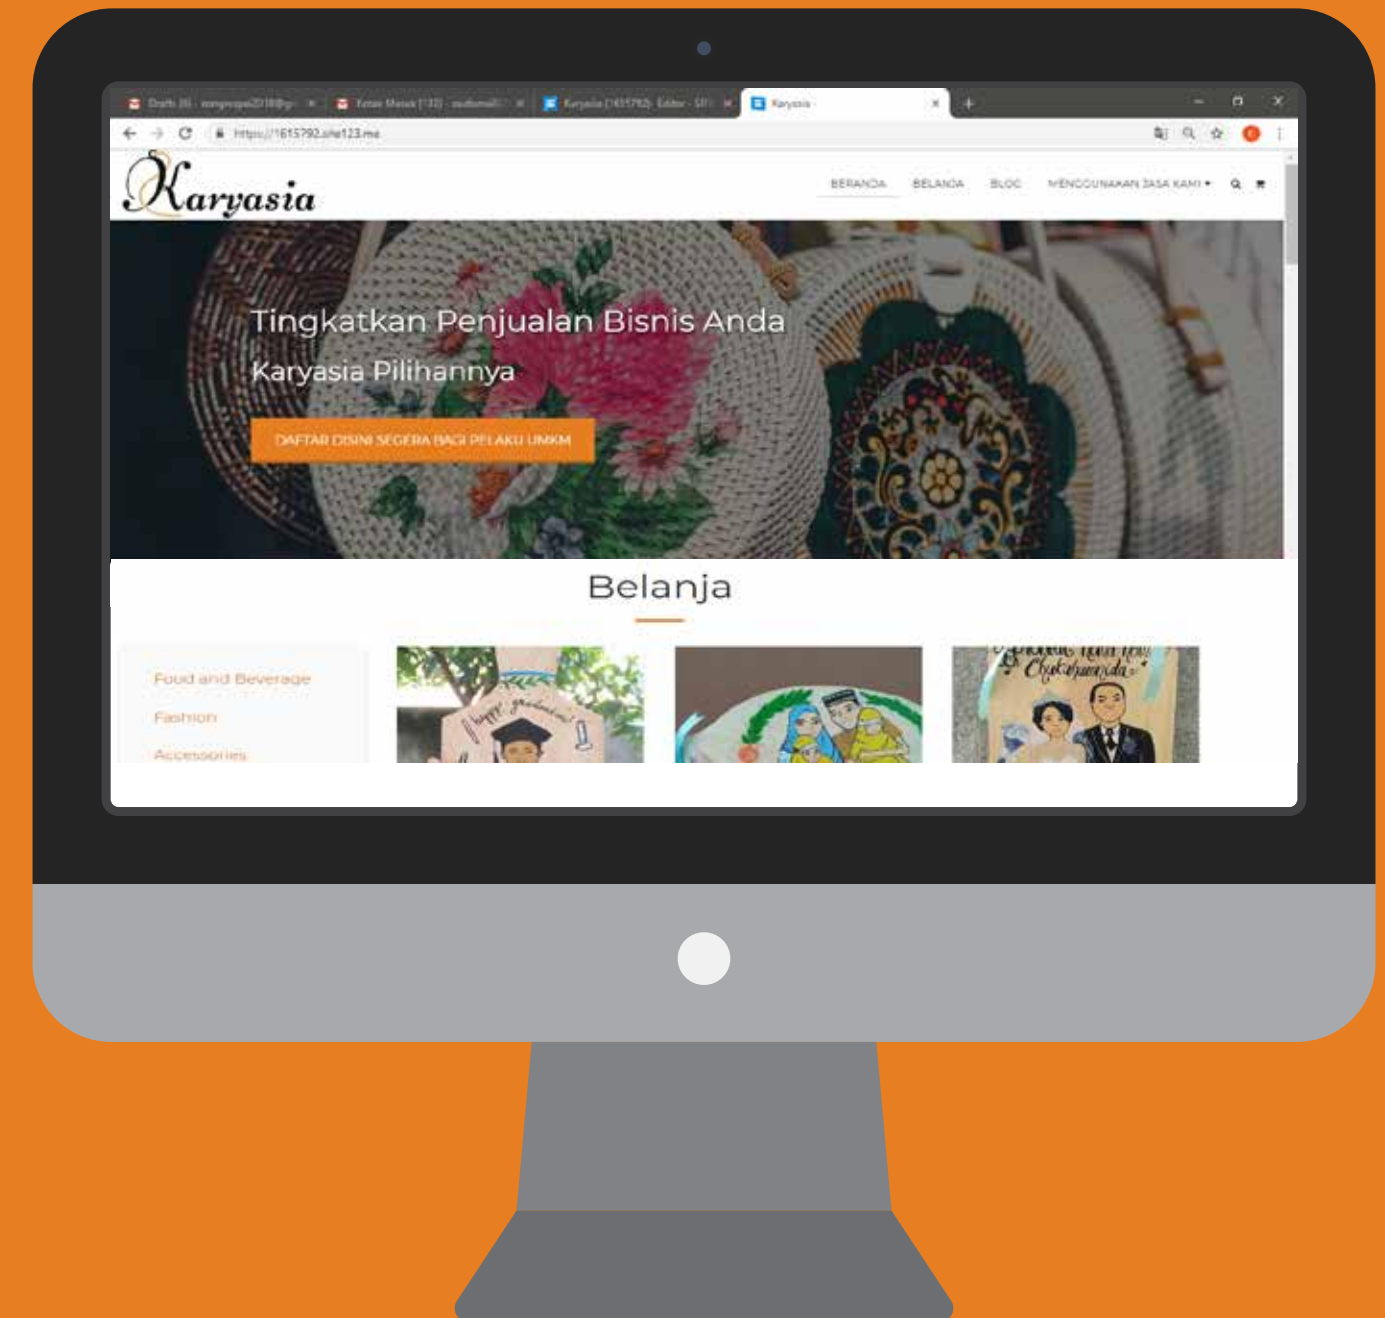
Drafts (6) - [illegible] | Kotak Masuk (132) - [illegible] | Karyasia (1615792) - Editor - Sit | Karyasia

https://1615792.site123.me

Karyasia

BERANDA BELANJA BLOG MENGGUNAKAN JASA KAMI

Tingkatkan Penjualan Bisnis Anda

Karyasia Pilihannya

DAFTAR DISINI SEGERA BAGI PELAKU UMKM

Belanja

Food and Beverage

Fashion

Accessories

happy graduation!

Chyta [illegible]